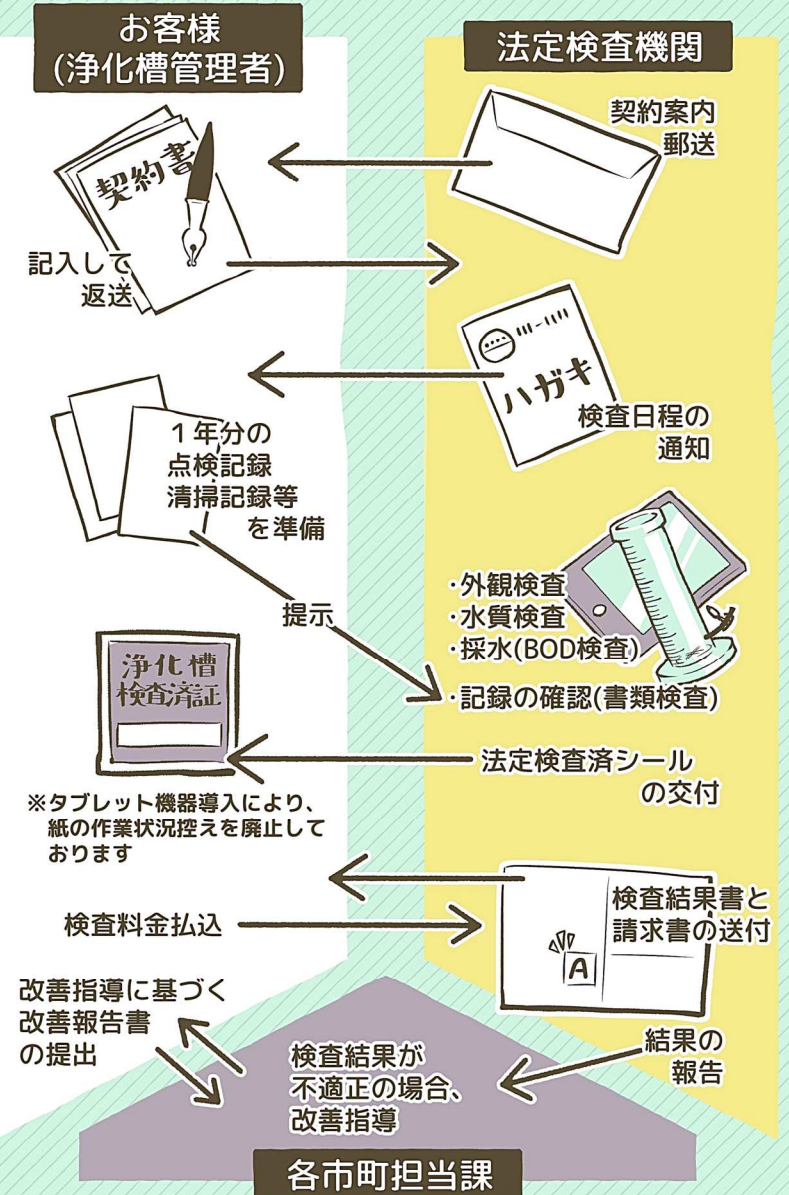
お客様
(浄化槽管理者)

法定検査機関

契約案内
郵送

契約書

記入して
返送

ハガキ

検査日程の
通知

1年分の
点検記録
清掃記録等
を準備

提示

・外観検査
・水質検査
・採水(BOD検査)
・記録の確認(書類検査)

浄化槽
検査済証

法定検査済シール
の交付

※タブレット機器導入により、紙の作業状況控えを廃止しております

検査結果書と
請求書の送付

A

検査料金払込

改善指導に基づく
改善報告書
の提出

検査結果が
不適正の場合、
改善指導

結果の
報告

各市町担当課